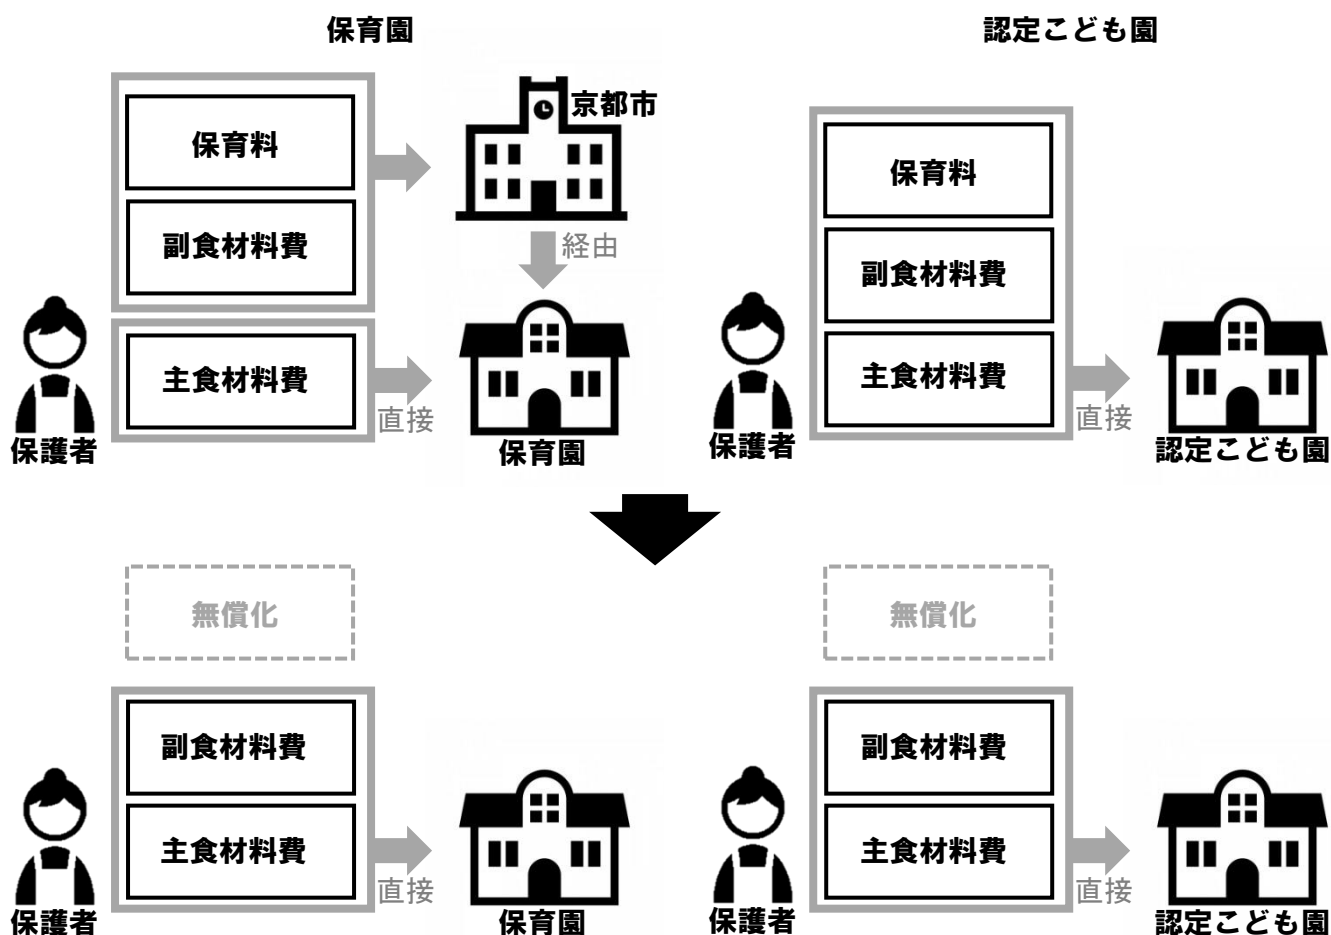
保育園

認定こども園

保育料

副食材料費

京都市

経由

主食材料費

直接

保護者

保育園

保育料

副食材料費

主食材料費

直接

保護者

認定こども園

無償化

副食材料費

主食材料費

直接

保護者

保育園

無償化

副食材料費

主食材料費

直接

保護者

認定こども園